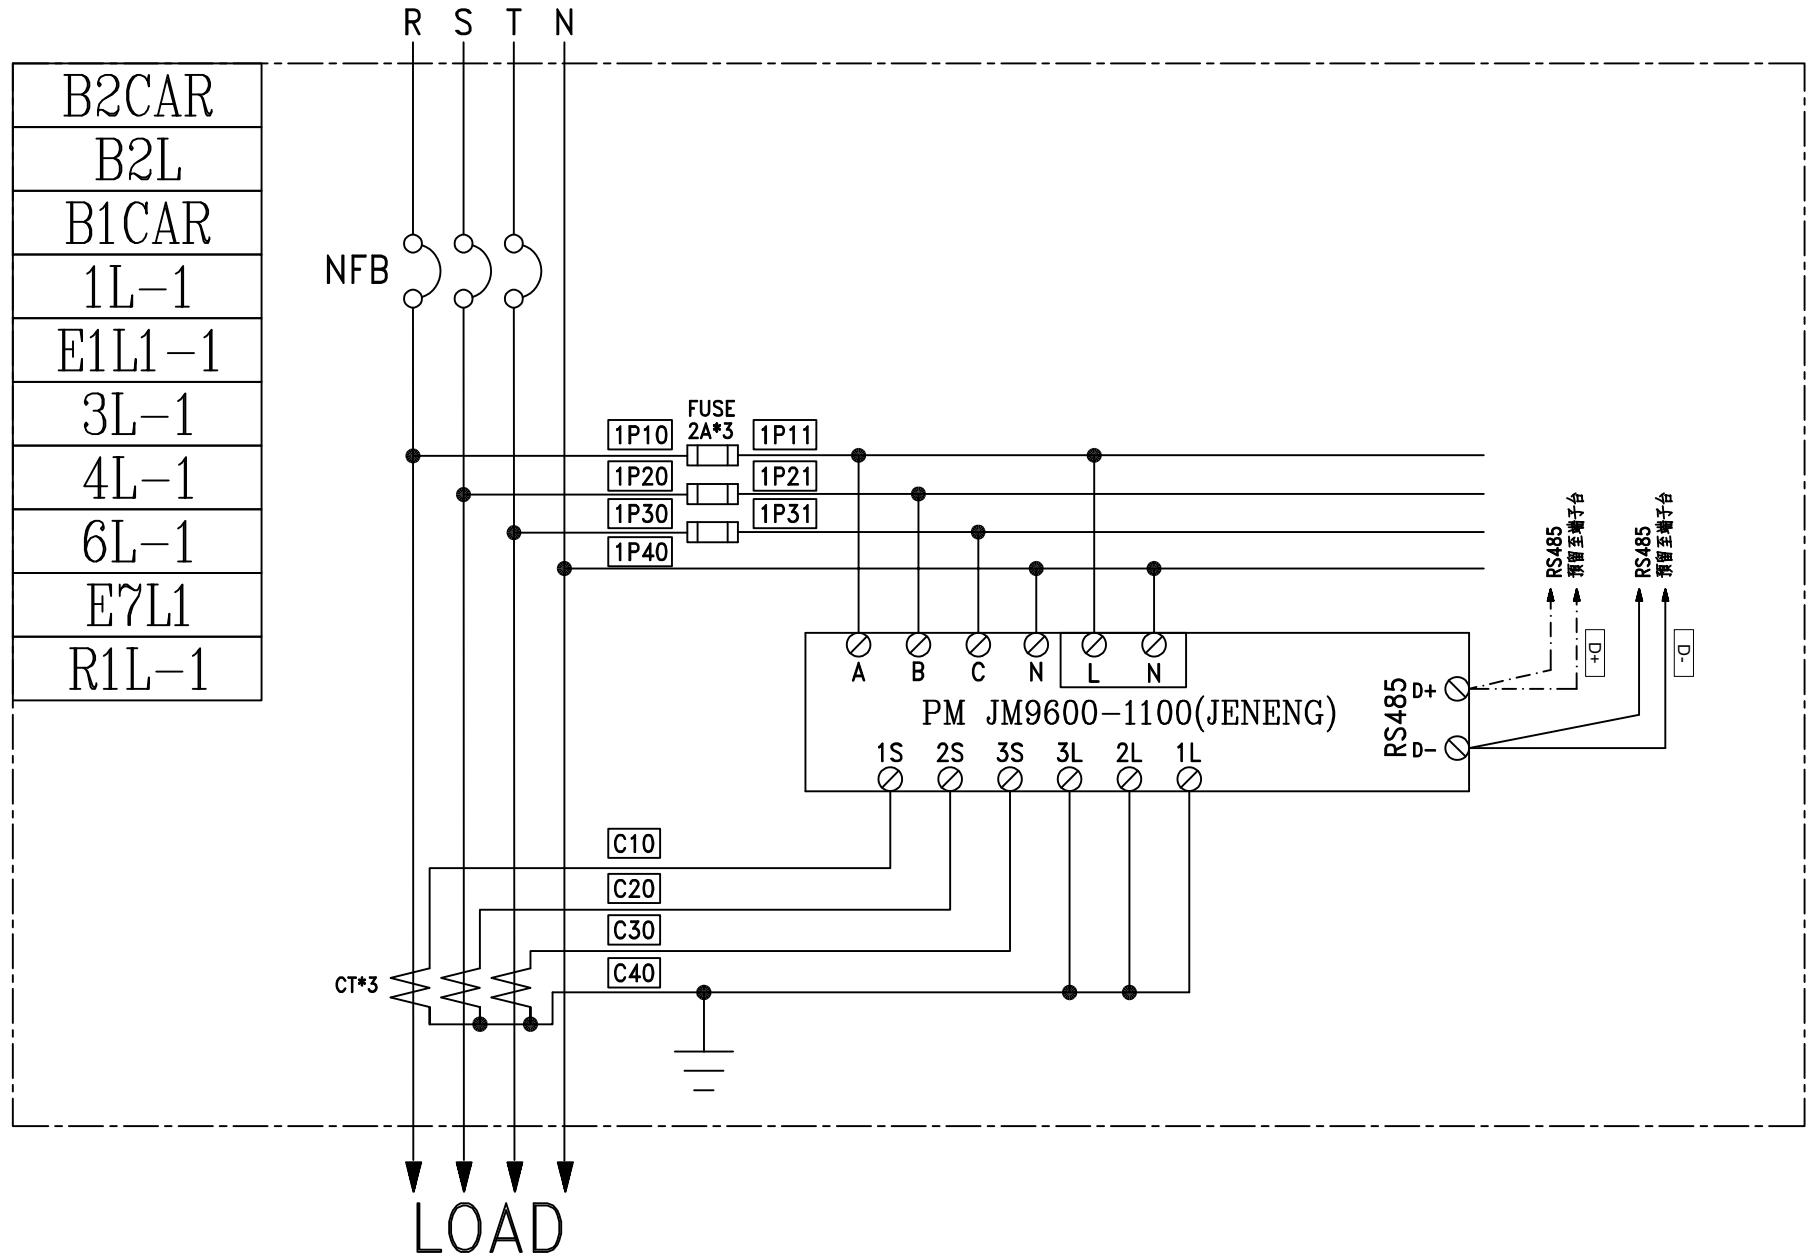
R S T N

B2CAR
B2L
B1CAR
1L-1
E1L1-1
3L-1
4L-1
6L-1
E7L1
R1L-1

NFB

FUSE 2A*3
1P10
1P11
1P20
1P21
1P30
1P31
1P40

RS485 預留至端子台
RS485 預留至端子台
D+
D-

A B C N L N
PM JM9600-1100(JENENG)
RS485 D+ D-
1S 2S 3S 3L 2L 1L

C10
C20
C30
C40
CT*3

LOAD